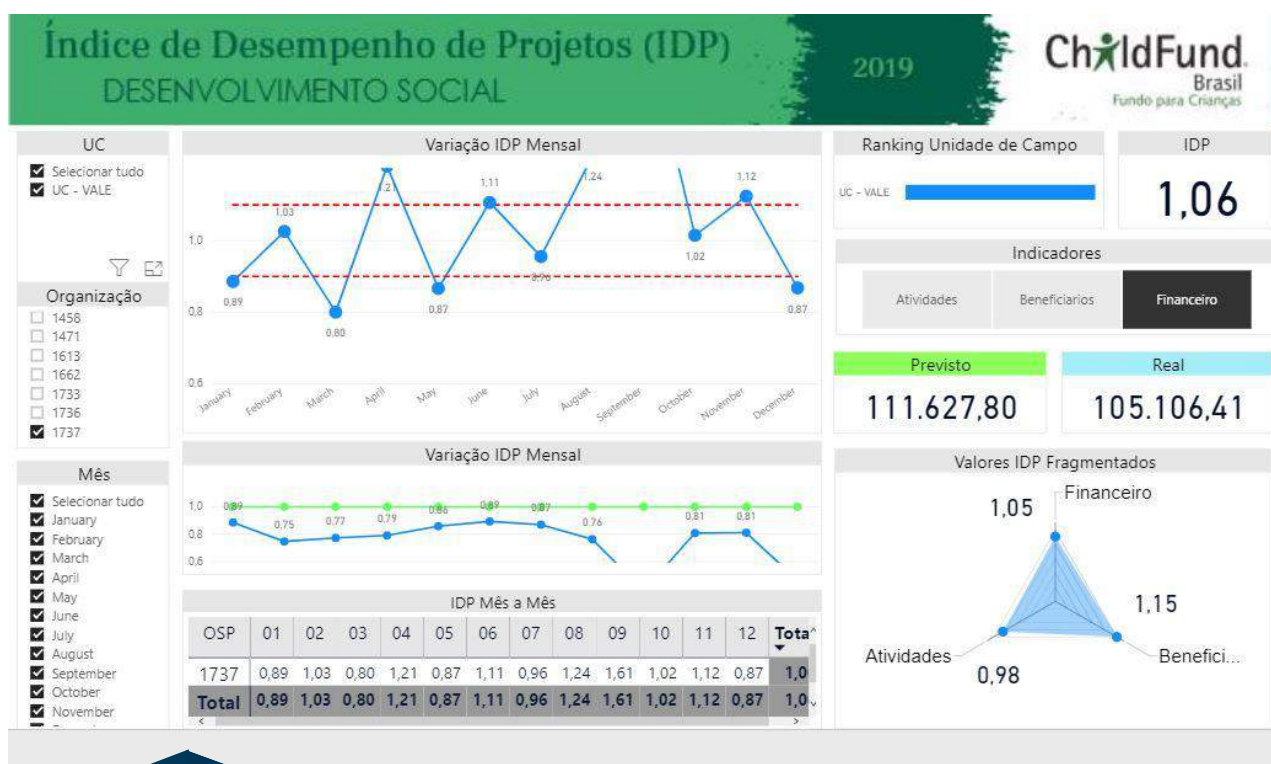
Índice de Desempenho de Projetos (IDP)
DESENVOLVIMENTO SOCIAL

2019

ChildFund Brasil
Fundo para Crianças

UC
Selecionar tudo
UC - VALE

Organização
1458
1471
1613
1662
1733
1736
1737

Mês
Selecionar tudo
January
February
March
April
May
June
July
August
September
October
November

Variação IDP Mensal

1,0
0,8
0,6
0,89
1,03
0,80
1,21
0,87
1,11
0,96
1,24
1,02
1,12
0,87
January February March April May June July August September October November December

Variação IDP Mensal

1,0
0,8
0,6
0,89
0,75
0,77
0,79
0,86
0,89
0,87
0,76
0,81
0,81

IDP Mês a Mês

| OSP | 01 | 02 | 03 | 04 | 05 | 06 | 07 | 08 | 09 | 10 | 11 | 12 | Tota |
|---|---|---|---|---|---|---|---|---|---|---|---|---|---|
| 1737 | 0,89 | 1,03 | 0,80 | 1,21 | 0,87 | 1,11 | 0,96 | 1,24 | 1,61 | 1,02 | 1,12 | 0,87 | 1,0 |
| Total | 0,89 | 1,03 | 0,80 | 1,21 | 0,87 | 1,11 | 0,96 | 1,24 | 1,61 | 1,02 | 1,12 | 0,87 | 1,0 |

Ranking Unidade de Campo
UC - VALE

IDP
1,06

Indicadores
Atividades
Beneficiarios
Financeiro

Previsto
111.627,80

Real
105.106,41

Valores IDP Fragmentados
1,05
Financeiro
1,15
Benefici...
Atividades
0,98